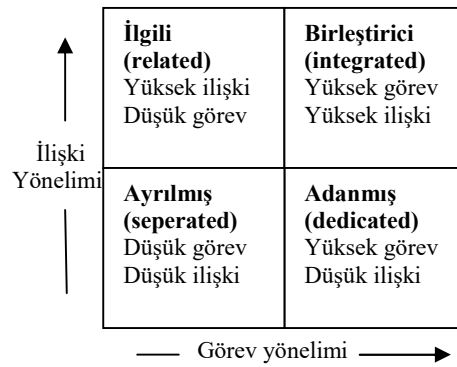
İlişki Yönelimi

| **İlgili (related)** Yüksek ilişki Düşük görev | **Birleştirici (integrated)** Yüksek görev Yüksek ilişki |
|---|---|
| **Ayrılmış (seperated)** Düşük görev Düşük ilişki | **Adanmış (dedicated)** Yüksek görev Düşük ilişki |

Görev yönelimi